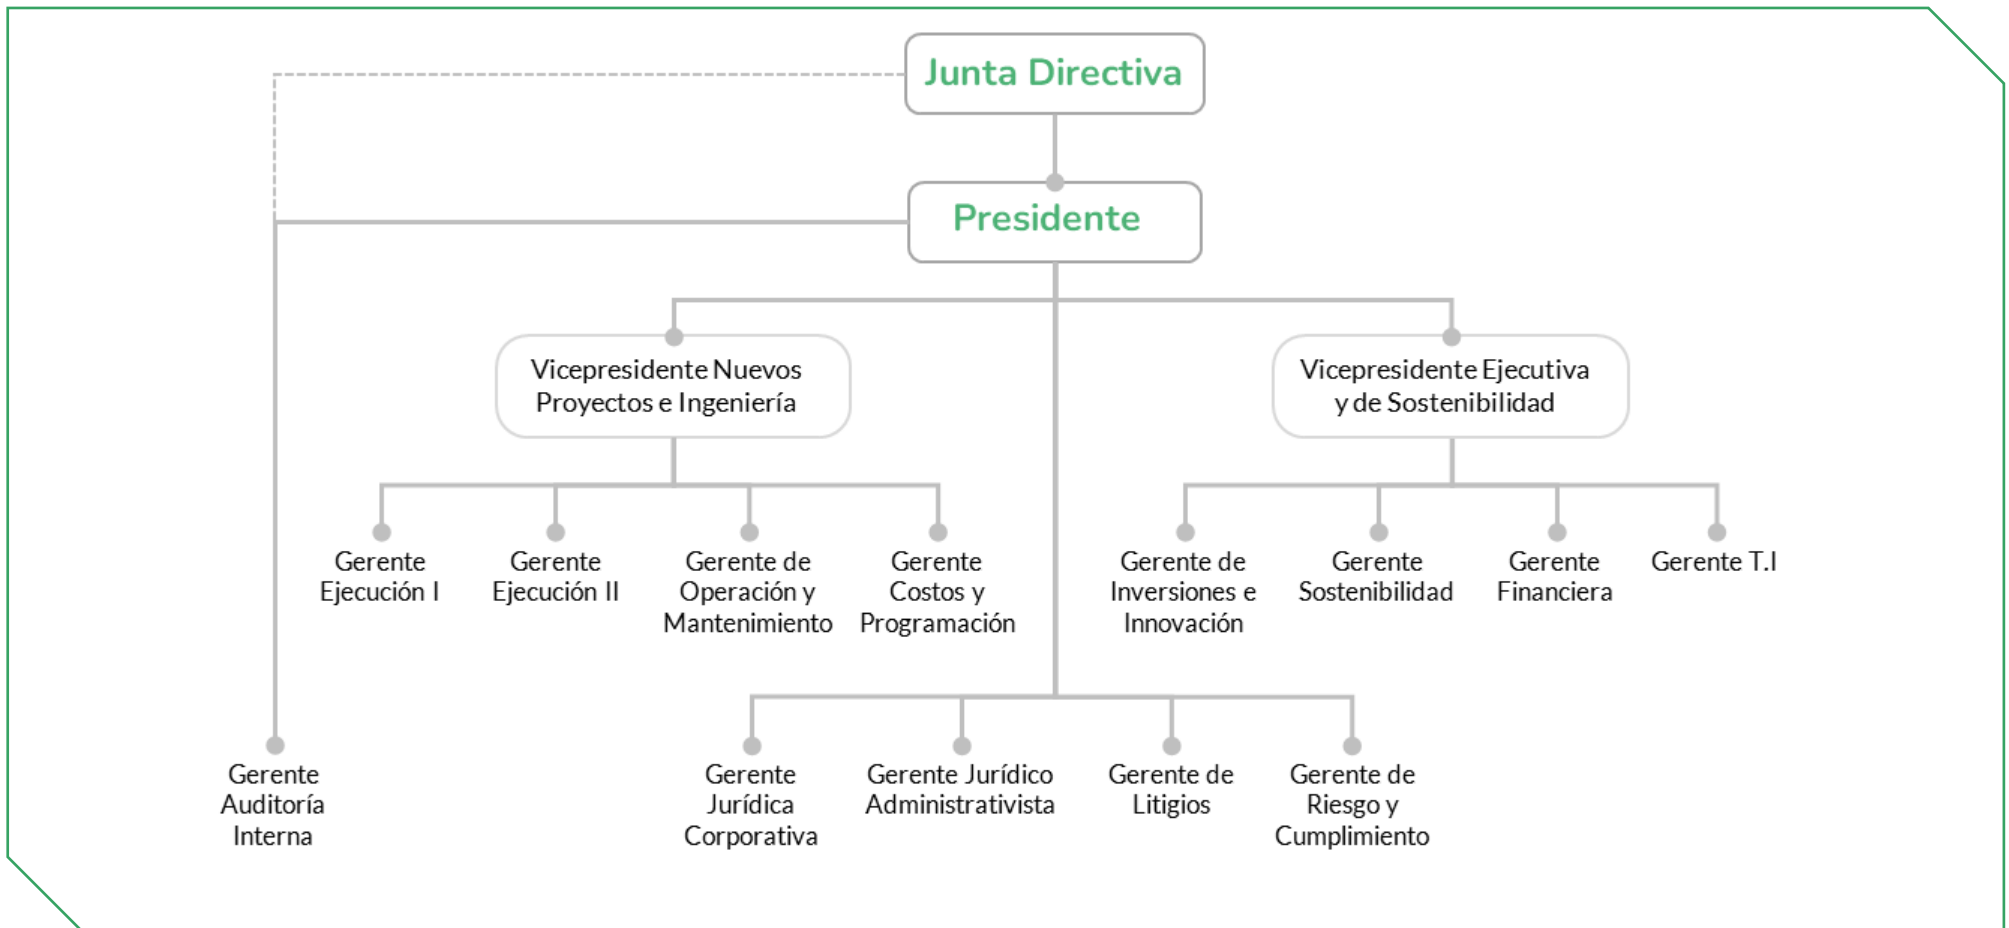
Junta Directiva

Presidente

Vicepresidente Nuevos Proyectos e Ingeniería

Vicepresidente Ejecutiva y de Sostenibilidad

Gerente Ejecución I

Gerente Ejecución II

Gerente de Operación y Mantenimiento

Gerente Costos y Programación

Gerente de Inversiones e Innovación

Gerente Sostenibilidad

Gerente Financiera

Gerente T.I

Gerente Auditoría Interna

Gerente Jurídica Corporativa

Gerente Jurídico Administrativista

Gerente de Litigios

Gerente de Riesgo y Cumplimiento